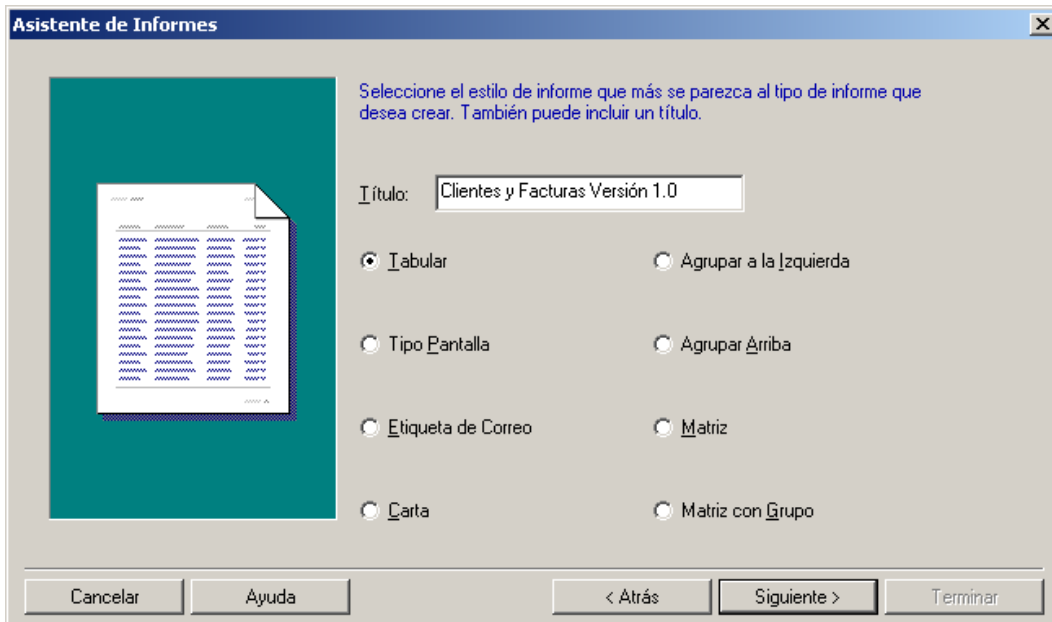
Asistente de Informes

Seleccione el estilo de informe que más se parezca al tipo de informe que desea crear. También puede incluir un título.

Título: Clientes y Facturas Versión 1.0

Tabular

Agrupar a la Izquierda

Tipo Pantalla

Agrupar Arriba

Etiqueta de Correo

Matriz

Carta

Matriz con Grupo

Cancelar

Ayuda

< Atrás

Siguiente >

Terminar